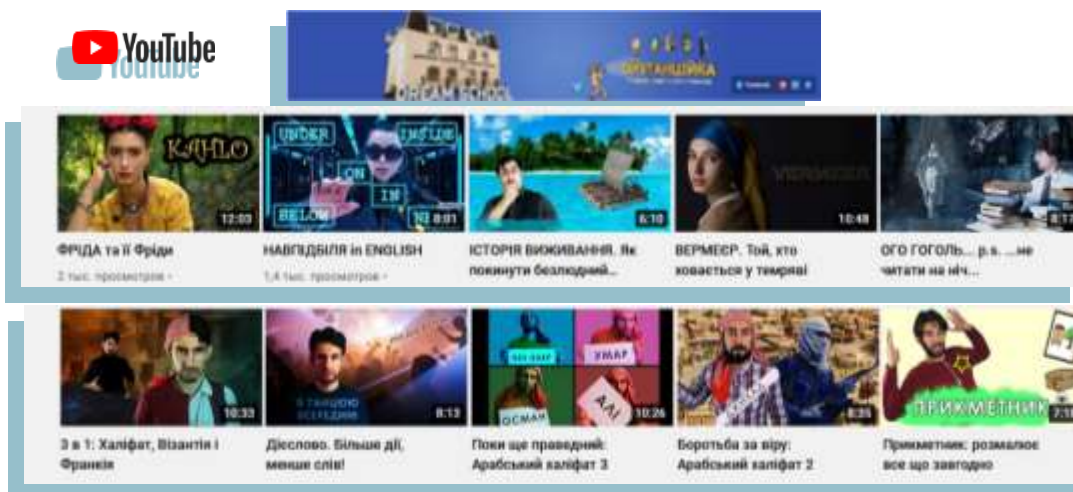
YouTube

DREAM SCHOOL

ОПТАНШИКА

KAHLO
12:03
ФРІДА та її Фріди
2 тис. просмотров

UNDER
INSIDE
ON
IN
BELOW
8:01
НАВПІДБІЛЯ in ENGLISH
1,4 тис. просмотров

6:10
ІСТОРІЯ ВИЖИВАННЯ. Як покинути безлюдний...

VERMEER
10:48
ВЕРМЕЄР. Той, хто ховається у темряві

8:17
ОГО ГОГОЛЬ... p.s. ...не читати на ніч...

10:33
3 в 1: Халіфат, Візантія і Франкія

8:13
Дієслово. Більше дії, менше слів!

УМАР
АЛІ
ОСМАН
10:26
Поки ще праведний: Арабський халіфат 3

8:28
Боротьба за віру: Арабський халіфат 2

ПРИКМЕТНИК
7:1
Прикметник: розмалюю все що завгодно